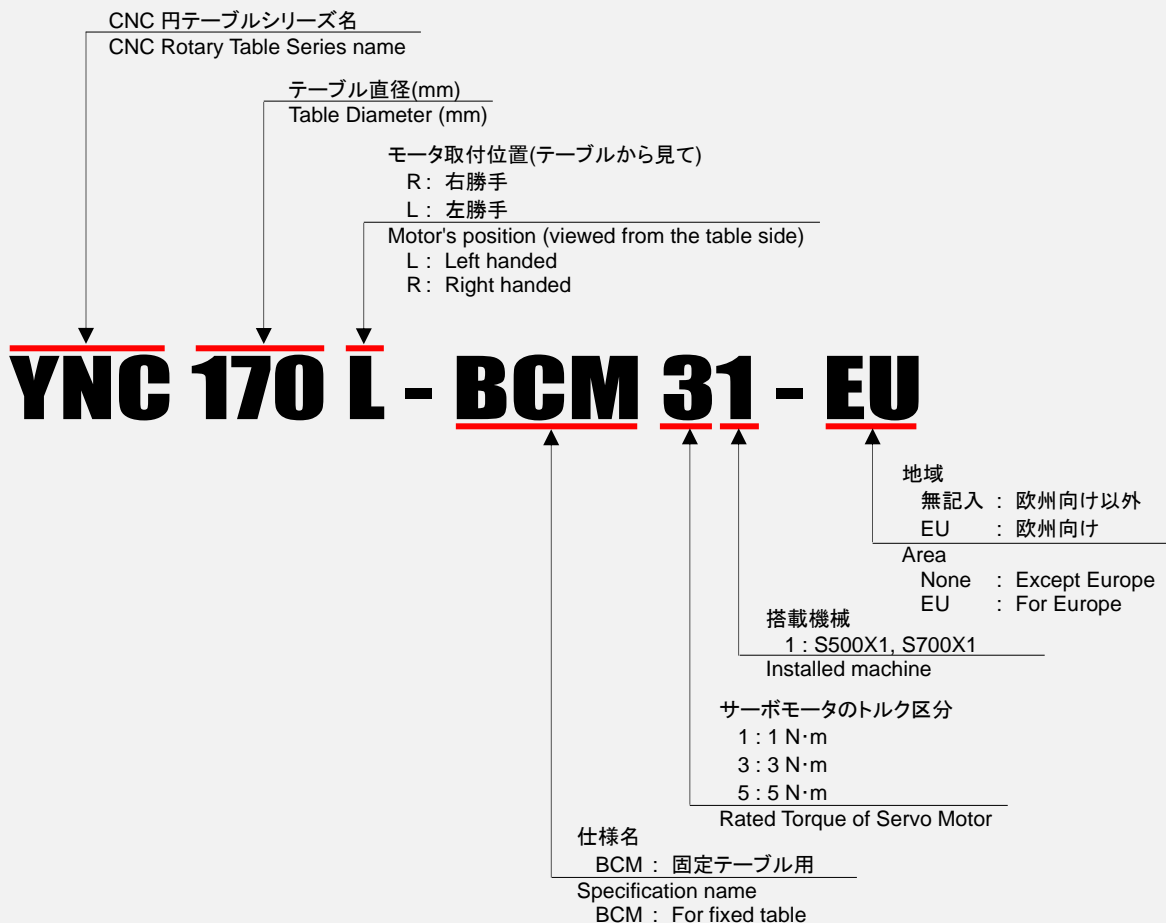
CNC 円テーブルシリーズ名
CNC Rotary Table Series name

テーブル直径(mm)
Table Diameter (mm)

モータ取付位置(テーブルから見て)
R : 右勝手
L : 左勝手
Motor's position (viewed from the table side)
L : Left handed
R : Right handed

YNC 170 L - BCM 31 - EU

地域
無記入 : 欧州向け以外
EU : 欧州向け
Area
None : Except Europe
EU : For Europe

搭載機械
1 : S500X1, S700X1
Installed machine

サーボモータのトルク区分
1 : 1 N·m
3 : 3 N·m
5 : 5 N·m
Rated Torque of Servo Motor

仕様名
BCM : 固定テーブル用
Specification name
BCM : For fixed table